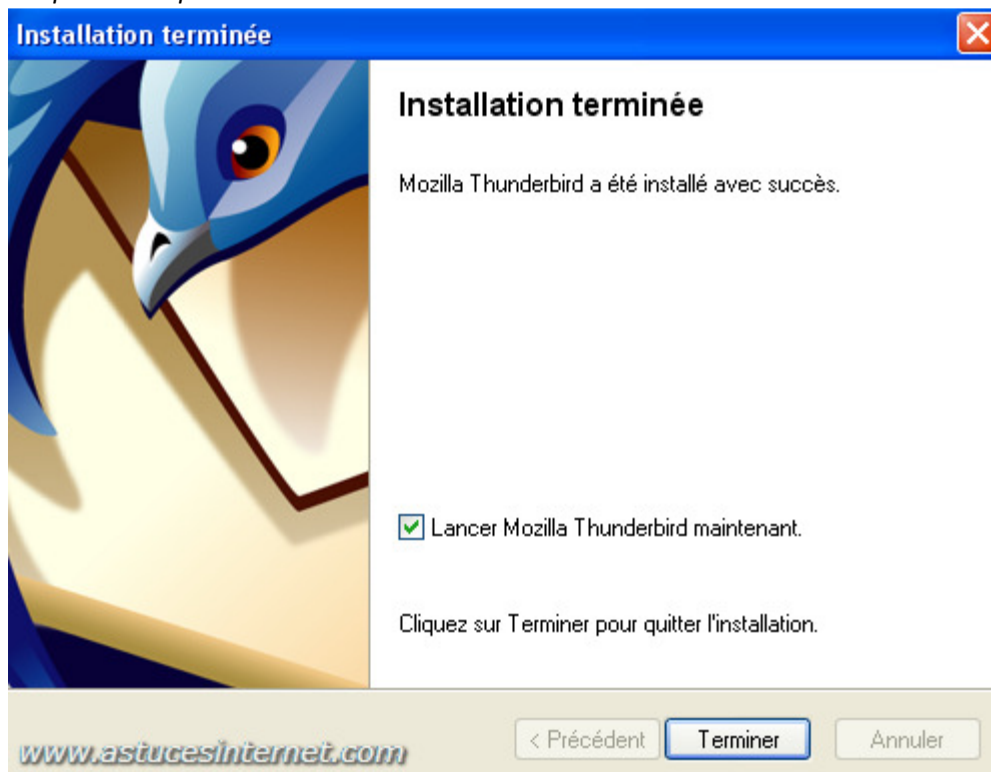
Installation terminée

Installation terminée

Mozilla Thunderbird a été installé avec succès.

Lancer Mozilla Thunderbird maintenant.

Cliquez sur Terminer pour quitter l'installation.

www.astucesinternet.com

< Précédent

Terminer

Annuler